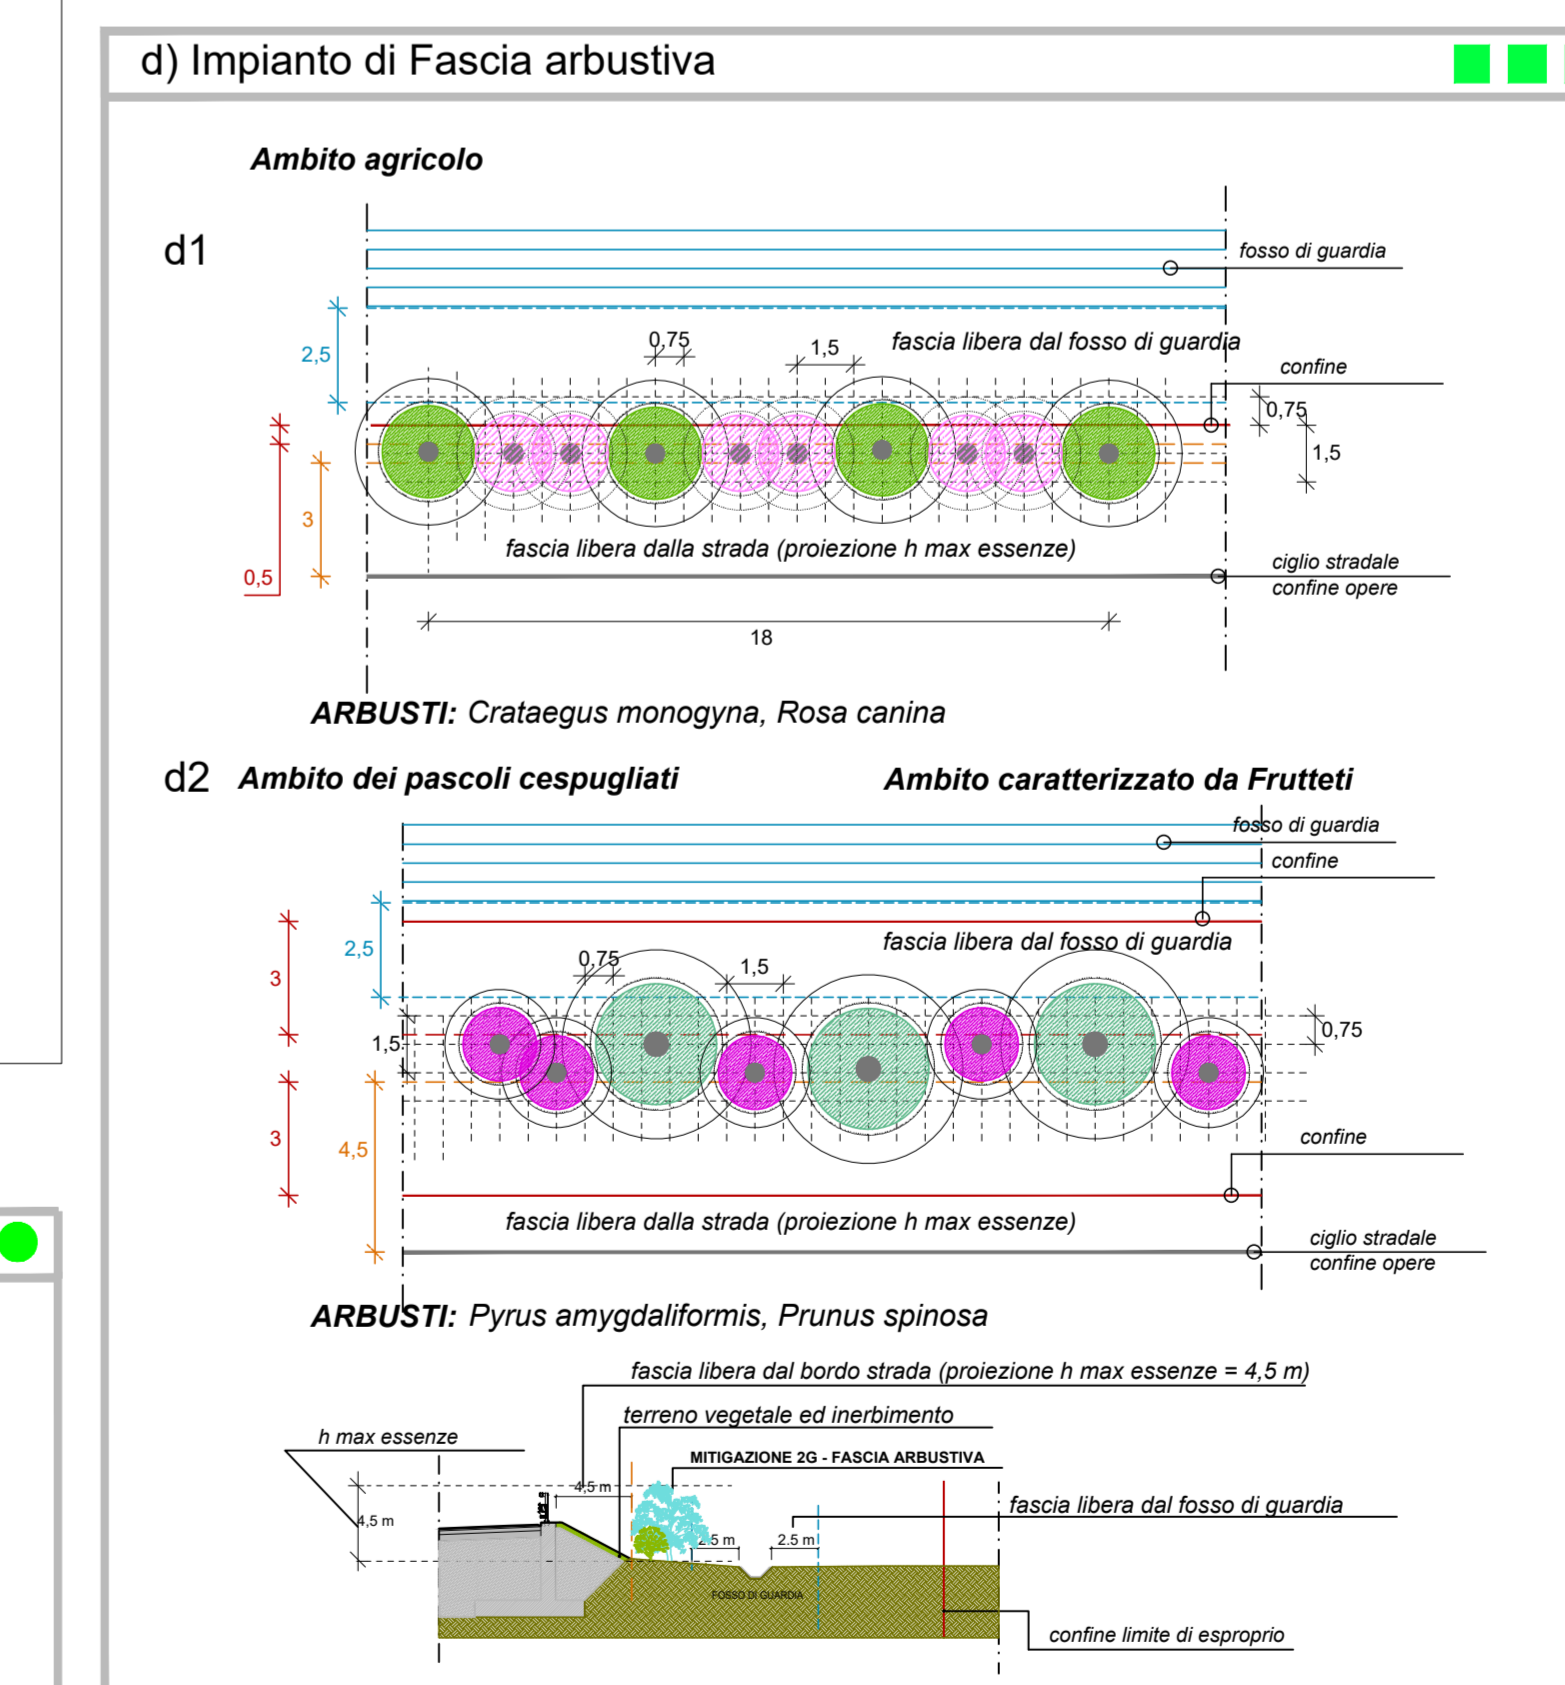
d) Impianto di Fascia arbustiva

Ambito agricolo

d1

fosso di guardia

2,5

0,75

1,5

fascia libera dal fosso di guardia

confine

0,75

1,5

3

0,5

fascia libera dalla strada (proiezione h max essenze)

ciglio stradale
confine opere

18

ARBUSTI: Crataegus monogyna, Rosa canina

d2 Ambito dei pascoli cespugliati

Ambito caratterizzato da Frutteti

fosso di guardia

confine

2,5

3

fascia libera dal fosso di guardia

0,75

1,5

1,5

0,75

3

4,5

confine

fascia libera dalla strada (proiezione h max essenze)

ciglio stradale
confine opere

ARBUSTI: Pyrus amygdaliformis, Prunus spinosa

fascia libera dal bordo strada (proiezione h max essenze = 4,5 m)

terreno vegetale ed inerbimento

h max essenze

MITIGAZIONE 2G - FASCIA ARBUSTIVA

4,5 m

4,5 m

fascia libera dal fosso di guardia

2.5 m

2.5 m

FOSSO DI GUARDIA

confine limite di esproprio